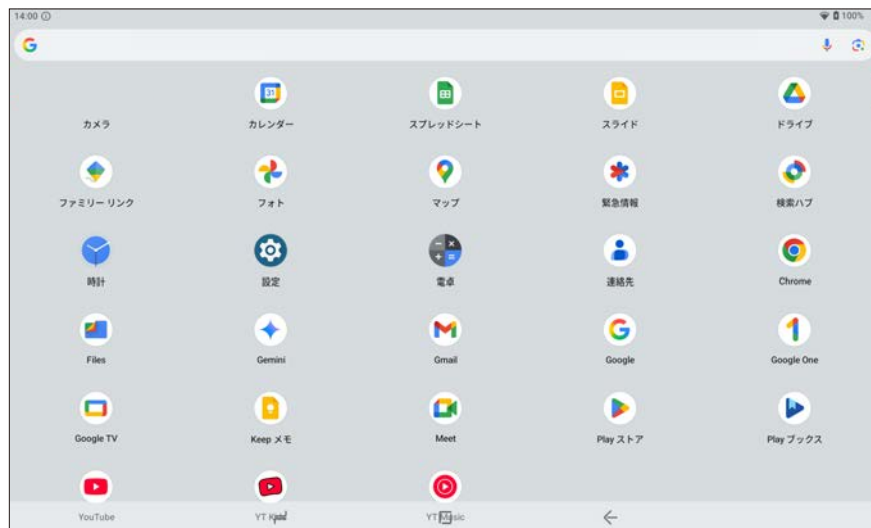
14:00 100%

カメラ
カレンダー
スプレッドシート
スライド
ドライブ
ファミリー リンク
フォト
マップ
緊急情報
検索ハブ
時計
設定
電卓
連絡先
Chrome
Files
Gemini
Gmail
Google
Google One
Google TV
Keep メモ
Meet
Play ストア
Play ブックス
YouTube
YT Kids
YT Music